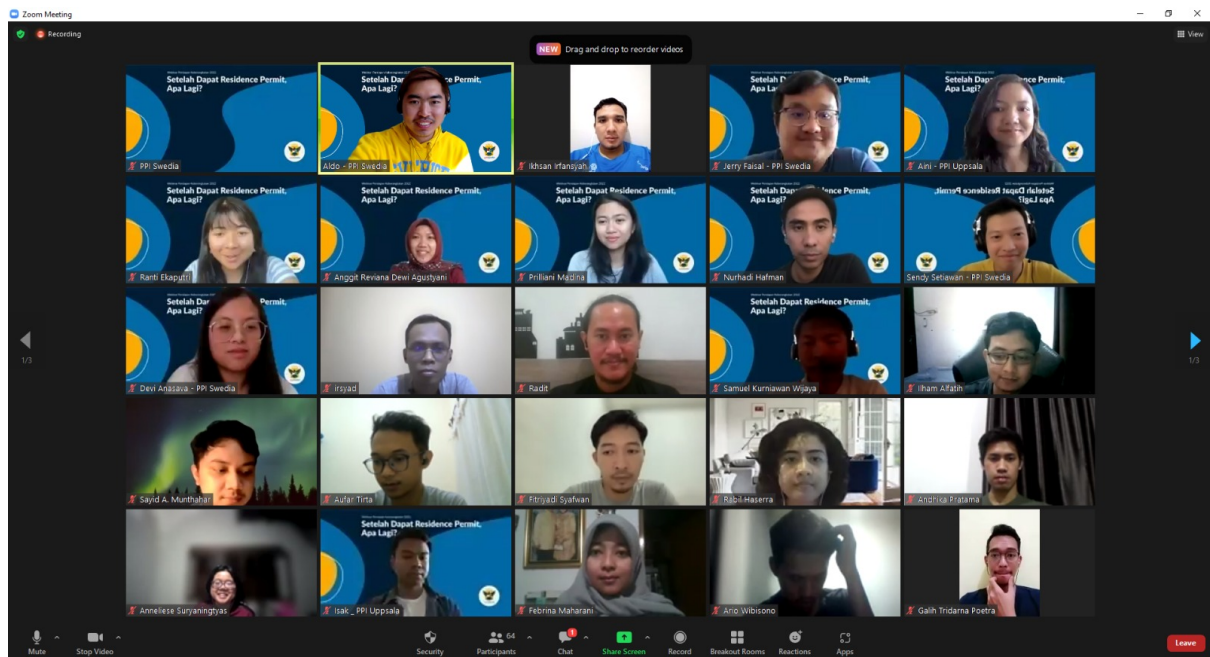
Zoom Meeting

Recording

NEW Drag and drop to reorder videos

View

Setelah Dapat Residence Permit, Apa Lagi?

PPI Swedia

Setelah Dapat Residence Permit, Apa Lagi?

Aldo - PPI Swedia

Ikhsan Irfansyah

Setelah Dapat Residence Permit, Apa Lagi?

Jerry Faisal - PPI Swedia

Setelah Dapat Residence Permit, Apa Lagi?

Aini - PPI Uppsala

Setelah Dapat Residence Permit, Apa Lagi?

Ranti Ekaputri

Setelah Dapat Residence Permit, Apa Lagi?

Anggit Reviana Dewi Agustyani

Setelah Dapat Residence Permit, Apa Lagi?

Prilliani Madina

Setelah Dapat Residence Permit, Apa Lagi?

Nurhadi Hafman

Setelah Dapat Residence Permit, Apa Lagi?

Sendy Setiawan - PPI Swedia

Setelah Dapat Residence Permit, Apa Lagi?

Devi Anasava - PPI Swedia

irsyad

Radit

Setelah Dapat Residence Permit, Apa Lagi?

Samuel Kurniawan Wijaya

Ilham Alfatih

Sayid A. Munthahar

Aufar Tirta

Fitriyadi Syafwan

Rabil Haserra

Andhika Pratama

Anneliese Suryaningtyas

Setelah Dapat Residence Permit, Apa Lagi?

Isak _ PPI Uppsala

Febrina Maharani

Ario Wibisono

Galih Tridarna Poetra

1/3

1/3

Mute

Stop Video

Security

64

Participants

Chat

Share Screen

Record

Breakout Rooms

Reactions

Apps

Leave